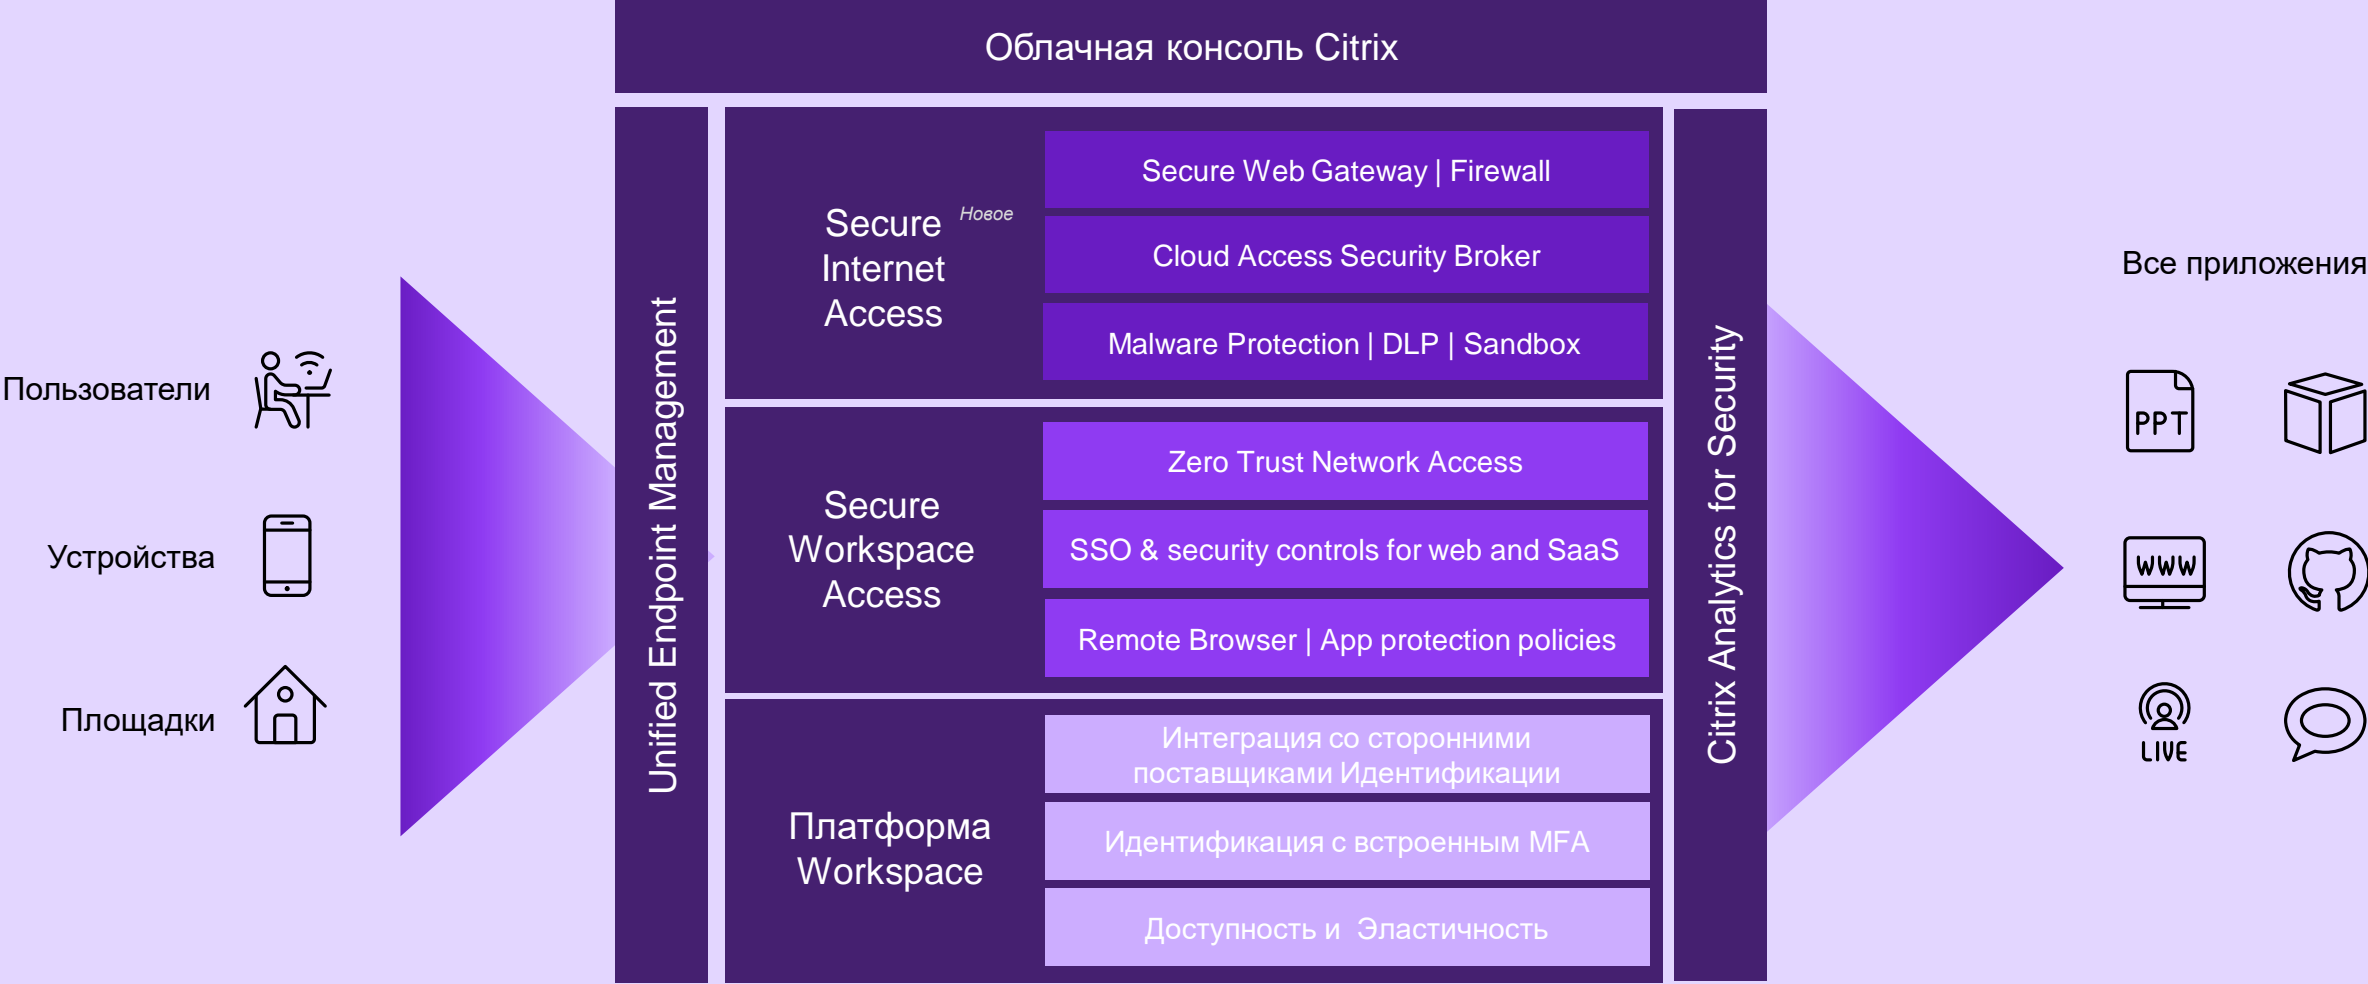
Облачная консоль Citrix

Пользователи

Устройства

Площадки

Unified Endpoint Management

Secure Internet Access Новое

Secure Web Gateway | Firewall

Cloud Access Security Broker

Malware Protection | DLP | Sandbox

Secure Workspace Access

Zero Trust Network Access

SSO & security controls for web and SaaS

Remote Browser | App protection policies

Платформа Workspace

Интеграция со сторонними поставщиками Идентификации

Идентификация с встроенным MFA

Доступность и Эластичность

Citrix Analytics for Security

Все приложения

PPT

WWW

LIVE